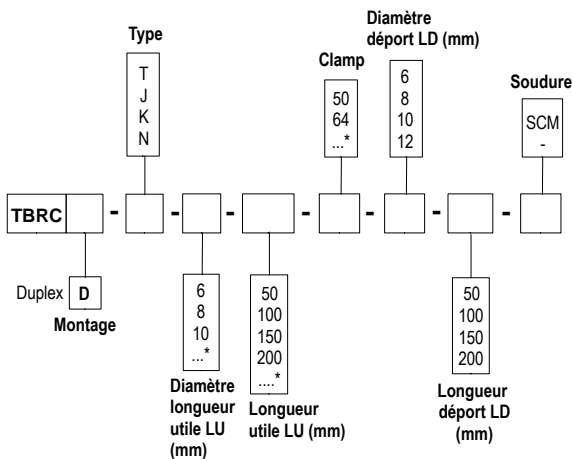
Type

T
J
K
N

Clamp

50
64
...*

Diamètre déport LD (mm)

6
8
10
12

Soudure

SCM
-

TBRC - - - - - - -

Duplex D

Montage

6
8
10
...*

Diamètre longueur utile LU (mm)

50
100
150
200
....*

Longueur utile LU (mm)

50
100
150
200

Longueur déport LD (mm)